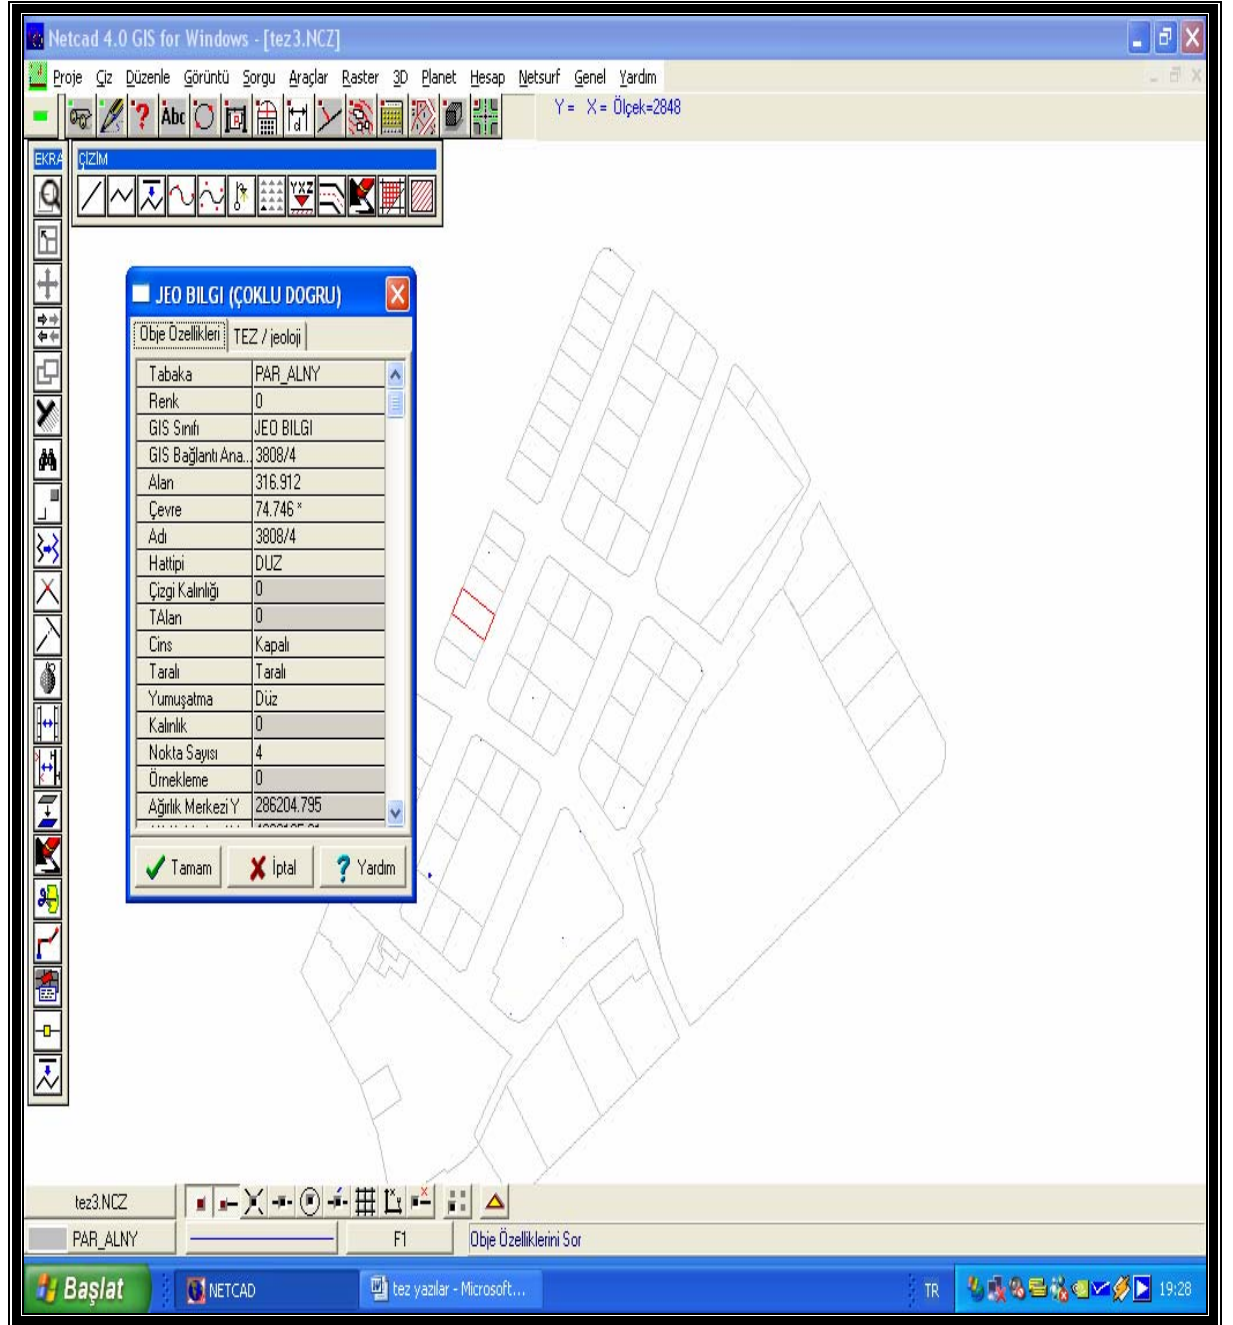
Netcad 4.0 GIS for Windows - [tez3.NCZ]

Proje Çiz Düzenle Görüntü Sorgu Araçlar Raster 3D Planet Hesap Netsurf Genel Yardım

Abc

Y= X= Ölçek=2848

EKRA

ÇİZİM

JEO BILGI (ÇOKLU DOGRU)

Obje Özellikleri TEZ / jeoloji

| Tabaka | PAR_ALNY |
|---|---|
| Renk | 0 |
| GIS Sınıfı | JEO BILGI |
| GIS Bağlantı Ana... | 3808/4 |
| Alan | 316.912 |
| Çevre | 74.746 * |
| Adı | 3808/4 |
| Hattipi | DUZ |
| Çizgi Kalınlığı | 0 |
| TAlan | 0 |
| Cins | Kapalı |
| Taralı | Taralı |
| Yumuşatma | Düz |
| Kalınlık | 0 |
| Nokta Sayısı | 4 |
| Örnekleme | 0 |
| Ağırlık Merkezi Y | 286204.795 |

Tamam İptal Yardım

tez3.NCZ

PAR_ALNY

F1

Obje Özelliklerini Sor

Başlat NETCAD tez yazılar - Microsoft... TR 19:28